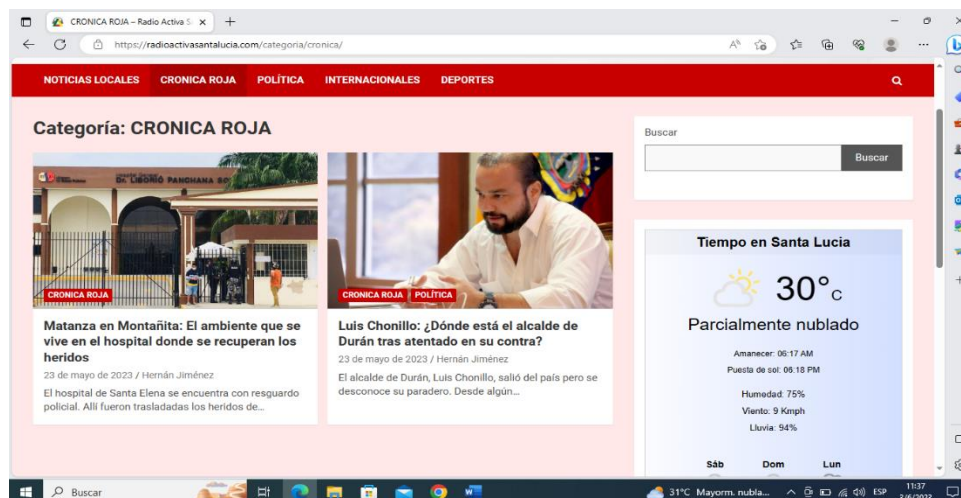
CRONICA ROJA – Radio Activa S ×
https://radioactivasantalucia.com/categoria/cronica/

NOTICIAS LOCALES CRONICA ROJA POLÍTICA INTERNACIONALES DEPORTES

Categoría: CRONICA ROJA

DR. LIBORIO PANCHANA

CRONICA ROJA

Matanza en Montañita: El ambiente que se vive en el hospital donde se recuperan los heridos

23 de mayo de 2023 / Hernán Jiménez

El hospital de Santa Elena se encuentra con resguardo policial. Allí fueron trasladadas los heridos de...

CRONICA ROJA POLÍTICA

Luis Chonillo: ¿Dónde está el alcalde de Durán tras atentado en su contra?

23 de mayo de 2023 / Hernán Jiménez

El alcalde de Durán, Luis Chonillo, salió del país pero se desconoce su paradero. Desde algún...

Buscar

Buscar

Tiempo en Santa Lucia

30°C

Parcialmente nublado

Amanecer: 06:17 AM

Puesta de sol: 06:18 PM

Humedad: 75%

Viento: 9 Kmph

Lluvia: 94%

Sáb Dom Lun

Buscar

31°C Mayorm. nubla... ESP 11:37 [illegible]